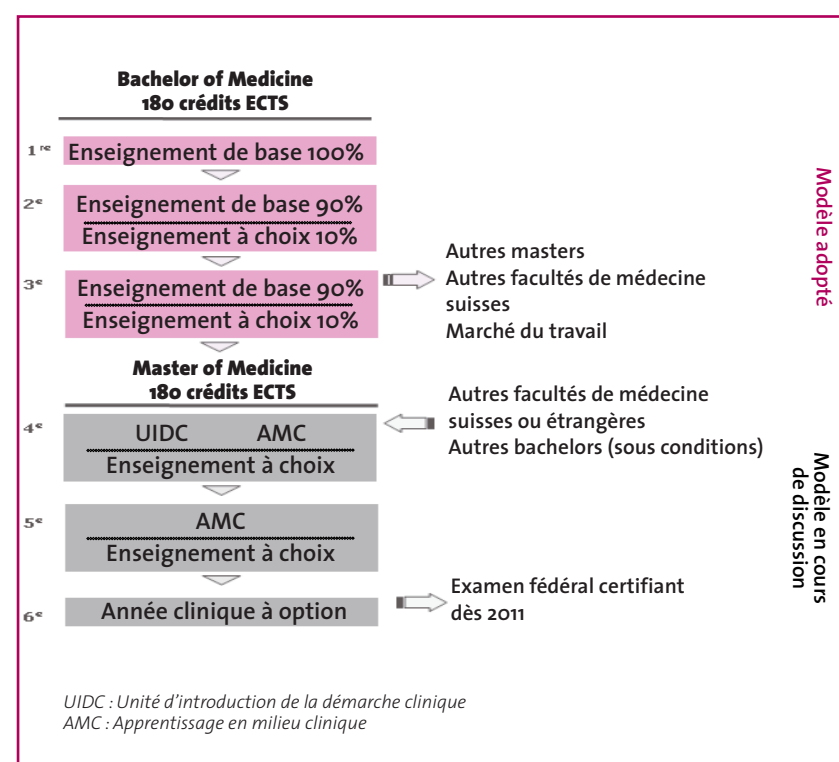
Bachelor of Medicine
180 crédits ECTS

1re Enseignement de base 100%

2e Enseignement de base 90%
Enseignement à choix 10%

3e Enseignement de base 90%
Enseignement à choix 10%

Autres masters
Autres facultés de médecine suisses
Marché du travail

Modèle adopté

Master of Medicine
180 crédits ECTS

Autres facultés de médecine suisses ou étrangères
Autres bachelors (sous conditions)

4e UIDC AMC
Enseignement à choix

5e AMC
Enseignement à choix

6e Année clinique à option

Examen fédéral certifiant dès 2011

Modèle en cours de discussion

UIDC : Unité d'introduction de la démarche clinique
AMC : Apprentissage en milieu clinique